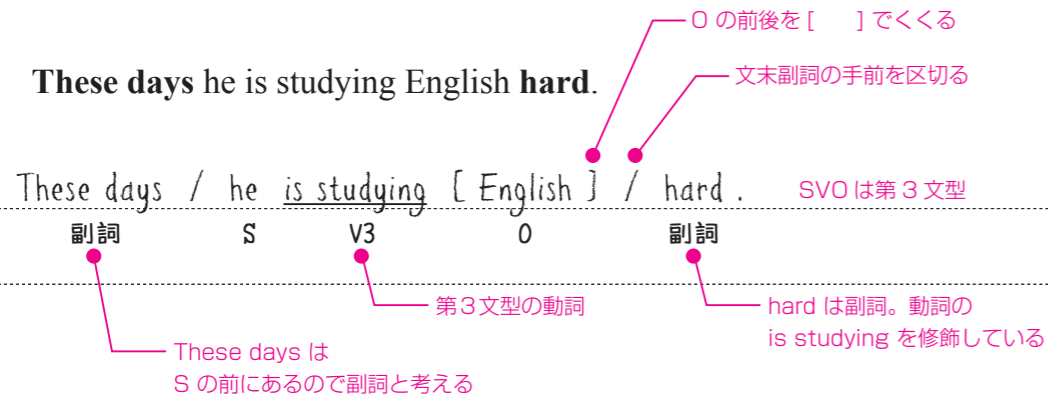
O の前後を [　　] でくくる

**These days** he is studying English **hard**.

文末副詞の手前を区切る

These days / he is studying [ English ] / hard .

SVO は第３文型

副詞　S　V3　O　副詞

第３文型の動詞

hard は副詞。動詞の is studying を修飾している

These days は S の前にあるので副詞と考える